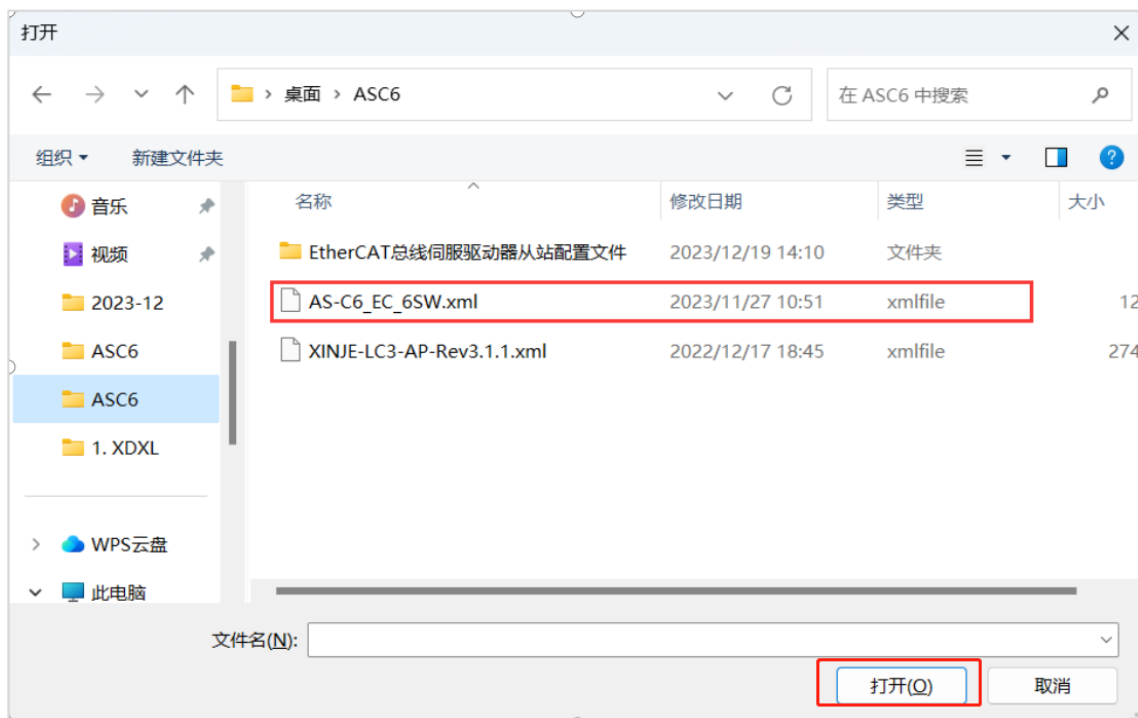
打开

桌面 > ASC6

在 ASC6 中搜索

组织 ▾ 新建文件夹

音乐
视频
2023-12
ASC6
ASC6
1. XDXL
WPS云盘
此电脑

| 名称 | 修改日期 | 类型 | 大小 |
|---|---|---|---|
| EtherCAT总线伺服驱动器从站配置文件 | 2023/12/19 14:10 | 文件夹 | |
| AS-C6_EC_6SW.xml | 2023/11/27 10:51 | xmlfile | 12 |
| XINJE-LC3-AP-Rev3.1.1.xml | 2022/12/17 18:45 | xmlfile | 274 |

文件名(N):

打开(O) 取消